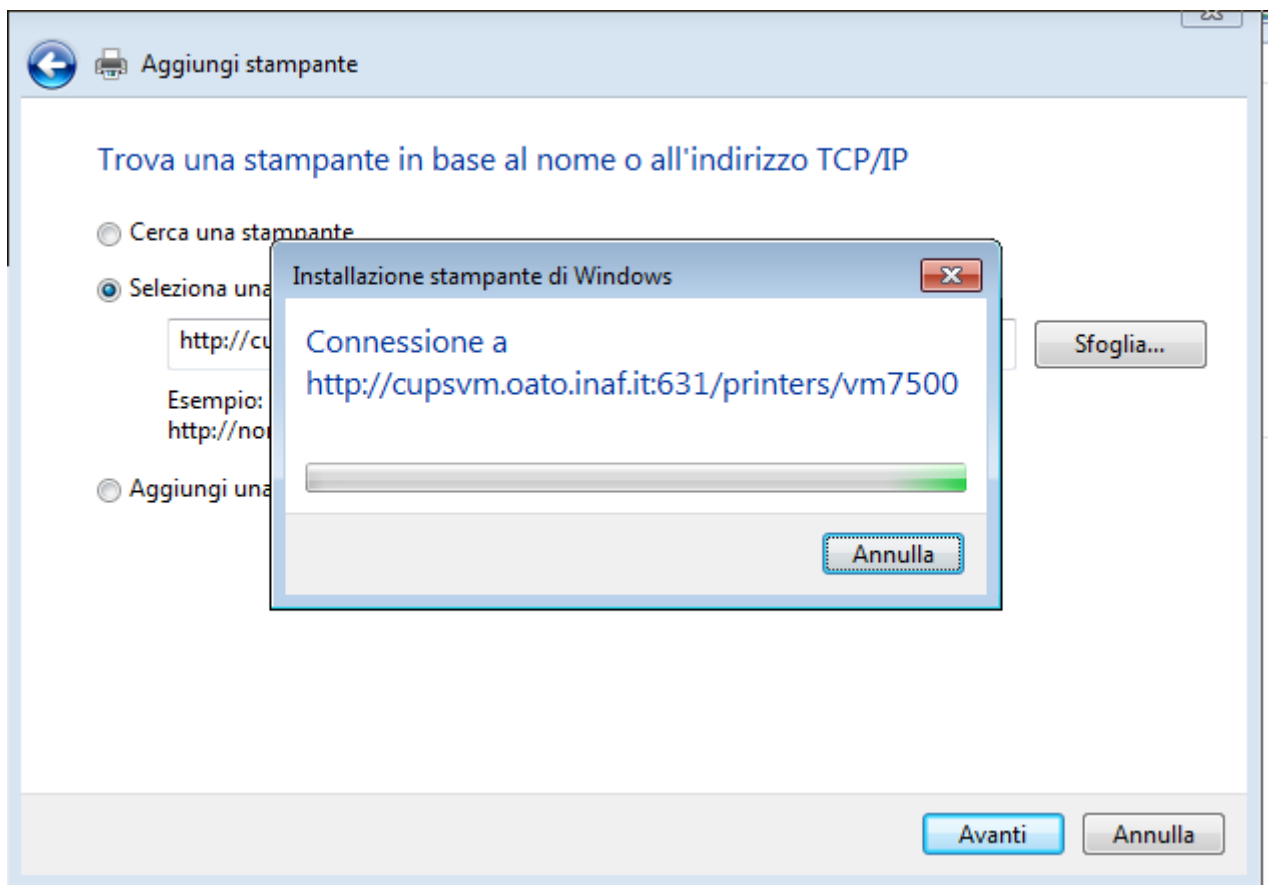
Aggiungi stampante

Trova una stampante in base al nome o all'indirizzo TCP/IP

Cerca una stampante

Seleziona una

http://cu

Sfoglia...

Esempio:
http://nor

Aggiungi una

Installazione stampante di Windows

Connessione a
http://cupsvm.oato.inaf.it:631/printers/vm7500

Annulla

Avanti

Annulla